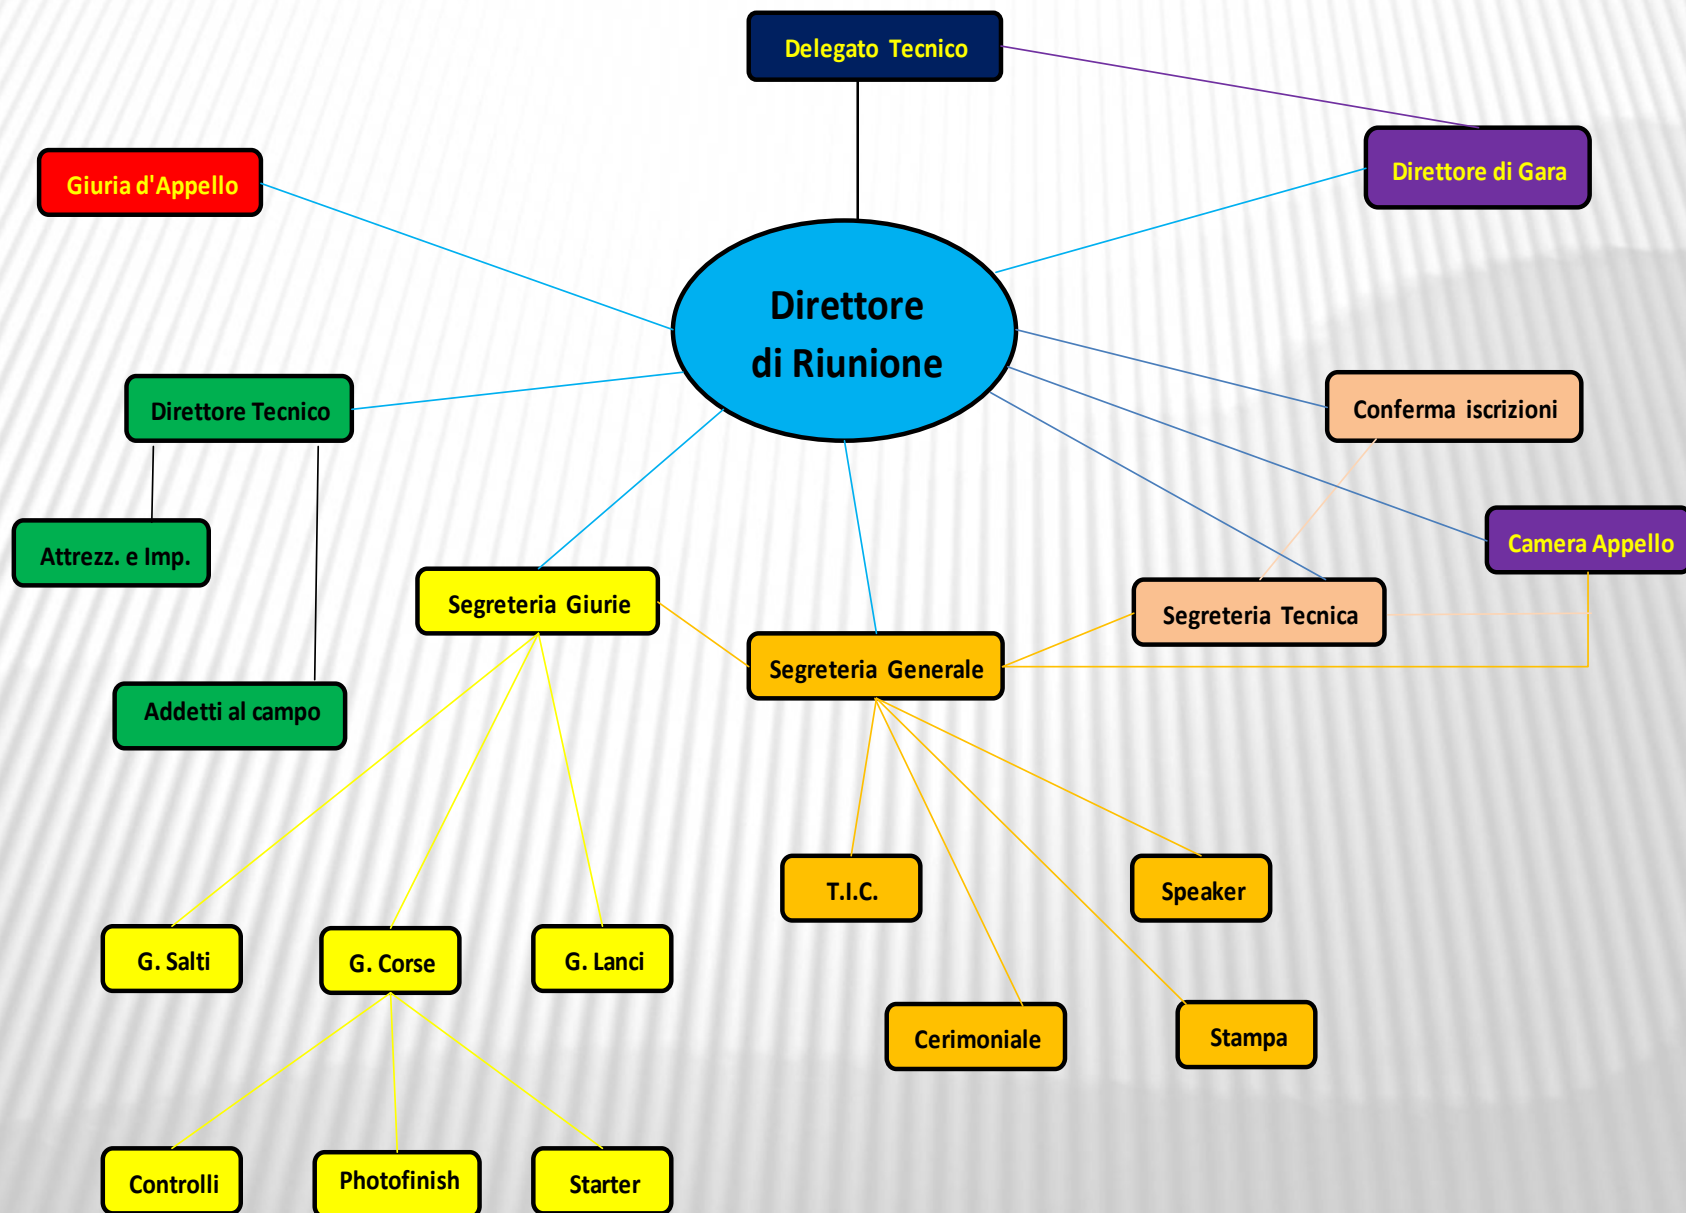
Delegato Tecnico

Giuria d'Appello

Direttore di Gara

Direttore di Riunione

Direttore Tecnico

Conferma iscrizioni

Attrezz. e Imp.

Camera Appello

Segreteria Giurie

Segreteria Tecnica

Segreteria Generale

Addetti al campo

T.I.C.

Speaker

G. Salti

G. Corse

G. Lanci

Cerimoniale

Stampa

Controlli

Photofinish

Starter